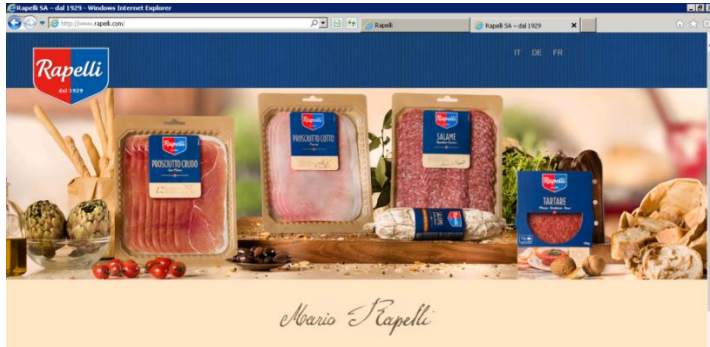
Rapelli SA -- dal 1929 - Windows Internet Explorer

http://www.rapelli.com/

Rapelli

Rapelli SA -- dal 1929

IT DE FR

Rapelli
dal 1929

Rapelli
PROSCIUTTO CRUDO

Rapelli
PROSCIUTTO COTTO

Rapelli
SALAME

Rapelli

Rapelli
TARTARE

Mario Rapelli